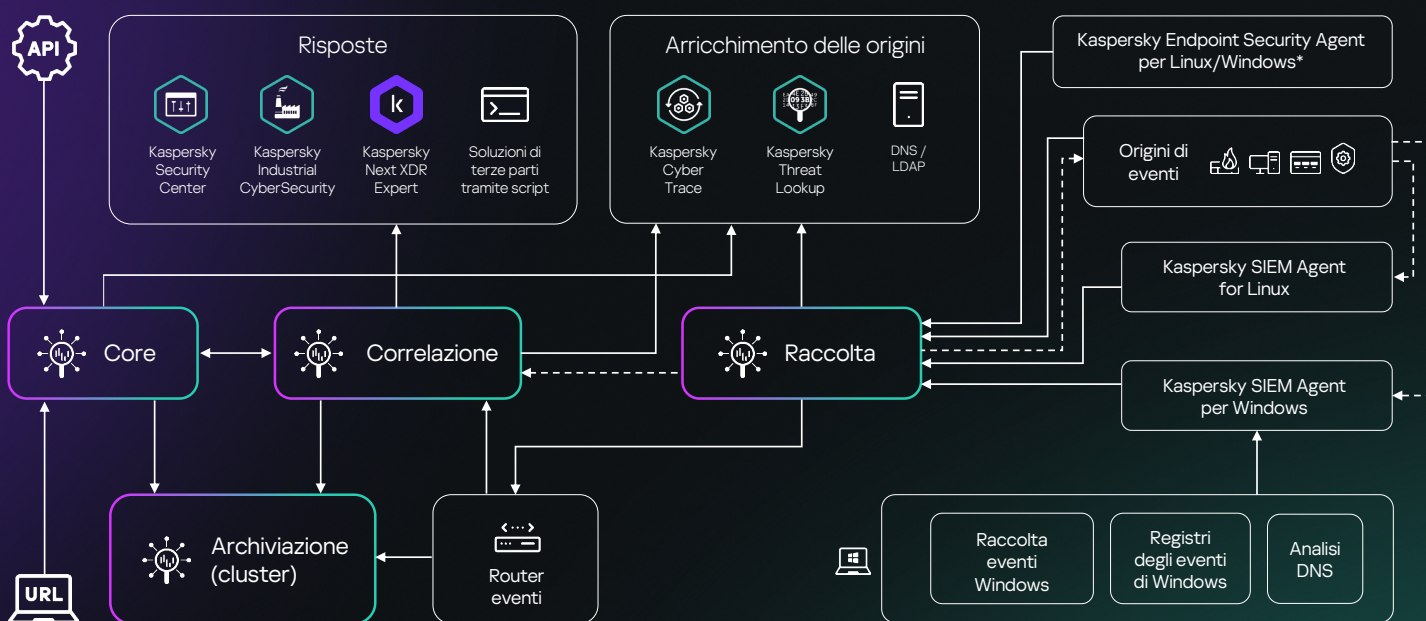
API

Risposte

Kaspersky Security Center

Kaspersky Industrial CyberSecurity

Kaspersky Next XDR Expert

Soluzioni di terze parti tramite script

Arricchimento delle origini

Kaspersky Cyber Trace

Kaspersky Threat Lookup

DNS / LDAP

Kaspersky Endpoint Security Agent per Linux/Windows*

Origini di eventi

Kaspersky SIEM Agent for Linux

Kaspersky SIEM Agent per Windows

Core

Correlazione

Raccolta

Archiviazione (cluster)

Router eventi

Raccolta eventi Windows

Registri degli eventi di Windows

Analisi DNS

URL